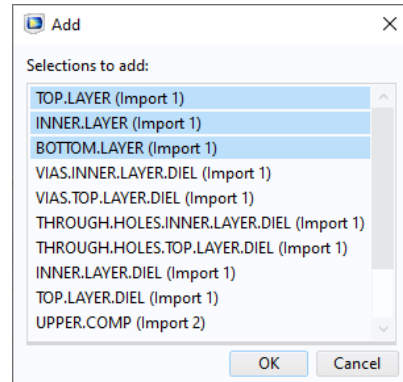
Add

Selections to add:

TOP.LAYER (Import 1)
INNER.LAYER (Import 1)
BOTTOM.LAYER (Import 1)
VIAS.INNER.LAYER.DIEL (Import 1)
VIAS.TOP.LAYER.DIEL (Import 1)
THROUGH.HOLES.INNER.LAYER.DIEL (Import 1)
THROUGH.HOLES.TOP.LAYER.DIEL (Import 1)
INNER.LAYER.DIEL (Import 1)
TOP.LAYER.DIEL (Import 1)
UPPER.COMP (Import 2)

OK
Cancel